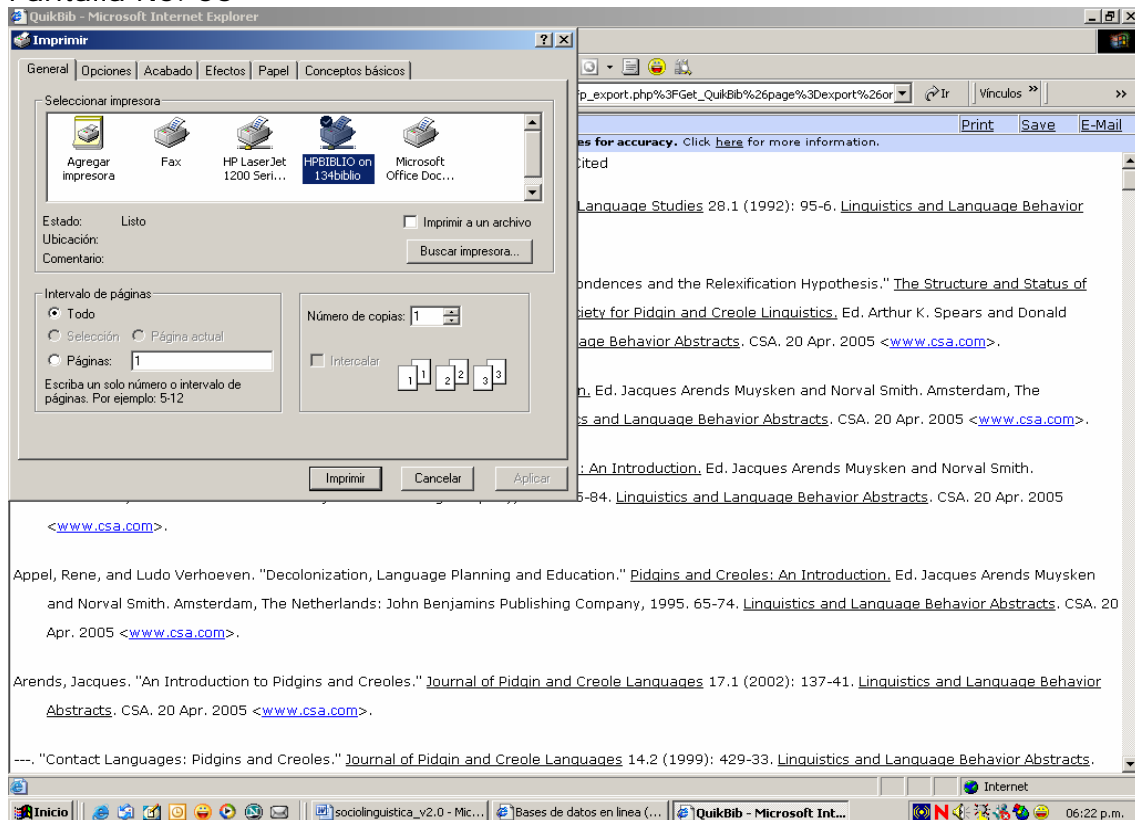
QuikBib - Microsoft Internet Explorer

Imprimir

General | Opciones | Acabado | Efectos | Papel | Conceptos básicos

Seleccionar impresora

Agregar impresora | Fax | HP LaserJet 1200 Seri... | HPBIBLIO on 134biblio | Microsoft Office Doc...

Estado: Listo
Ubicación:
Comentario:

Imprimir a un archivo

Buscar impresora...

Intervalo de páginas
Todo
Selección Página actual
Páginas: 1
Escriba un solo número o intervalo de páginas. Por ejemplo: 5-12

Número de copias: 1

Intercalar

Imprimir | Cancelar | Aplicar

rp_export.php%3FGet_QuikBib%26page%3Dexport%26or | Ir | Vínculos

Print | Save | E-Mail

es for accuracy. Click here for more information.

Cited

Language Studies 28.1 (1992): 95-6. Linguistics and Language Behavior

ondences and the Relexification Hypothesis." The Structure and Status of

iety for Pidgin and Creole Linguistics. Ed. Arthur K. Spears and Donald

age Behavior Abstracts. CSA. 20 Apr. 2005 <www.csa.com>.

n. Ed. Jacques Arends Muysken and Norval Smith. Amsterdam, The

s and Language Behavior Abstracts. CSA. 20 Apr. 2005 <www.csa.com>.

: An Introduction. Ed. Jacques Arends Muysken and Norval Smith.

5-84. Linguistics and Language Behavior Abstracts. CSA. 20 Apr. 2005 <www.csa.com>.

Appel, Rene, and Ludo Verhoeven. "Decolonization, Language Planning and Education." Pidgins and Creoles: An Introduction. Ed. Jacques Arends Muysken and Norval Smith. Amsterdam, The Netherlands: John Benjamins Publishing Company, 1995. 65-74. Linguistics and Language Behavior Abstracts. CSA. 20 Apr. 2005 <www.csa.com>.

Arends, Jacques. "An Introduction to Pidgins and Creoles." Journal of Pidgin and Creole Languages 17.1 (2002): 137-41. Linguistics and Language Behavior Abstracts. CSA. 20 Apr. 2005 <www.csa.com>.

---. "Contact Languages: Pidgins and Creoles." Journal of Pidgin and Creole Languages 14.2 (1999): 429-33. Linguistics and Language Behavior Abstracts.

Internet

Inicio | sociolinguistica_v2.0 - Mic... | Bases de datos en línea (... | QuikBib - Microsoft Int... | 06:22 p.m.